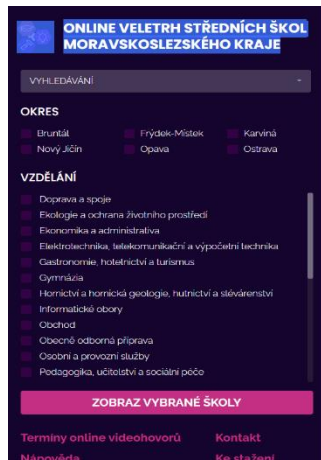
ONLINE VELETRH STŘEDNÍCH ŠKOL MORAVSKOSLEZSKÉHO KRAJE

VYHLEDÁVÁNÍ

OKRES

Bruntál
Frýdek-Místek
Karviná
Nový Jičín
Opava
Ostrava

VZDĚLÁNÍ

Doprava a spoje
Ekologie a ochrana životního prostředí
Ekonomika a administrativa
Elektrotechnika, telekomunikační a výpočetní technika
Gastronomie, hotelnictví a turismus
Gymnázia
Hornictví a hornická geologie, hutnictví a slévárenství
Informatické obory
Obchod
Obecně odborná příprava
Osobní a provozní služby
Pedagogika, učitelství a sociální péče

ZOBRAZ VYBRANÉ ŠKOLY

Termíny online videohovorů
Kontakt
Nápověda
Ke stažení